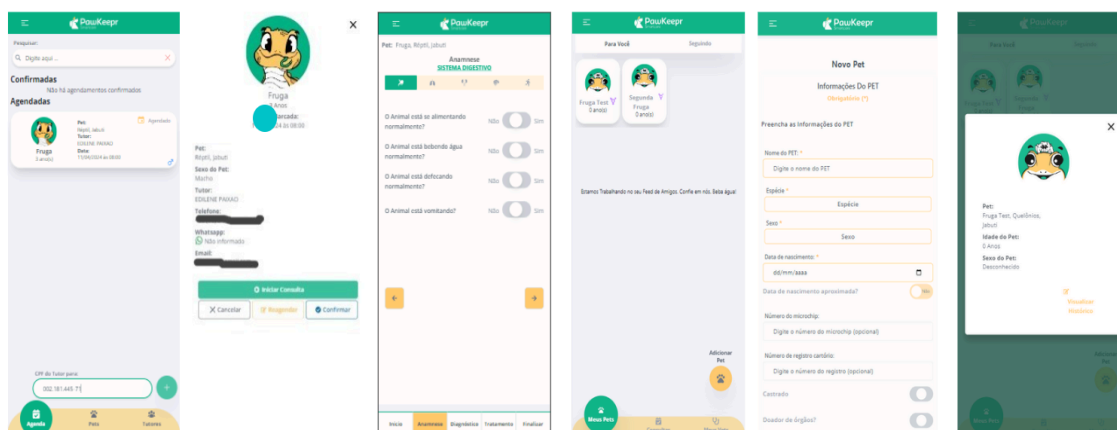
PawKeepr

Pesquisar:

Digite aqui...

Confirmadas

Não há agendamentos confirmados

Agendadas

Pet:
Réptil, Jabuti
Tutor:
EDILENE PAIXAO
Data:
11/04/2024 às 08:00

Agendado

Fruga
3 ano(s)

CPF do Tutor para

002.181.445-77

Agenda
Pets
Tutores

×

Fruga
3 Anos
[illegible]

Pet:
Réptil, Jabuti
Sexo do Pet:
Macho
Tutor:
EDILENE PAIXAO
Telefone:
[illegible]
Whatsapp:
Não informado
Email:
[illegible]

Iniciar Consulta
Cancelar
Reagendar
Confirmar

PawKeepr

Pet: Fruga, Réptil, Jabuti

Anamnese
SISTEMA DIGESTIVO

O Animal está se alimentando normalmente? Não Sim

O Animal está bebendo água normalmente? Não Sim

O Animal está defecando normalmente? Não Sim

O Animal está vomitando? Não Sim

Início
Anamnese
Diagnóstico
Tratamento
Finalizar

PawKeepr

Para Você
Seguindo

Fruga Test
3 ano(s)

Segunda Fruga
0 ano(s)

Estamos Trabalhando no seu Feed de Amigos. Confie em nós. Bebe água!

Adicionar Pet

Meus Pets

PawKeepr

Novo Pet

Informações Do PET
Obrigatório (*)

Preencha as Informações do PET

Nome do PET: *
Digite o nome do PET

Espécie *
Espécie

Sexo *
Sexo

Data de nascimento: *
dd/mm/aaaa

Data de nascimento aproximada? Não

Número do microchip:
Digite o número do microchip (opcional)

Número de registro cartório:
Digite o número do registro (opcional)

Castrado

Doador de Órgãos?

Para Você
Seguindo

×

Pet:
Fruga Test, Quelônios, Jabuti
Idade do Pet:
0 Anos
Sexo do Pet:
Desconhecido

Visualizar Histórico